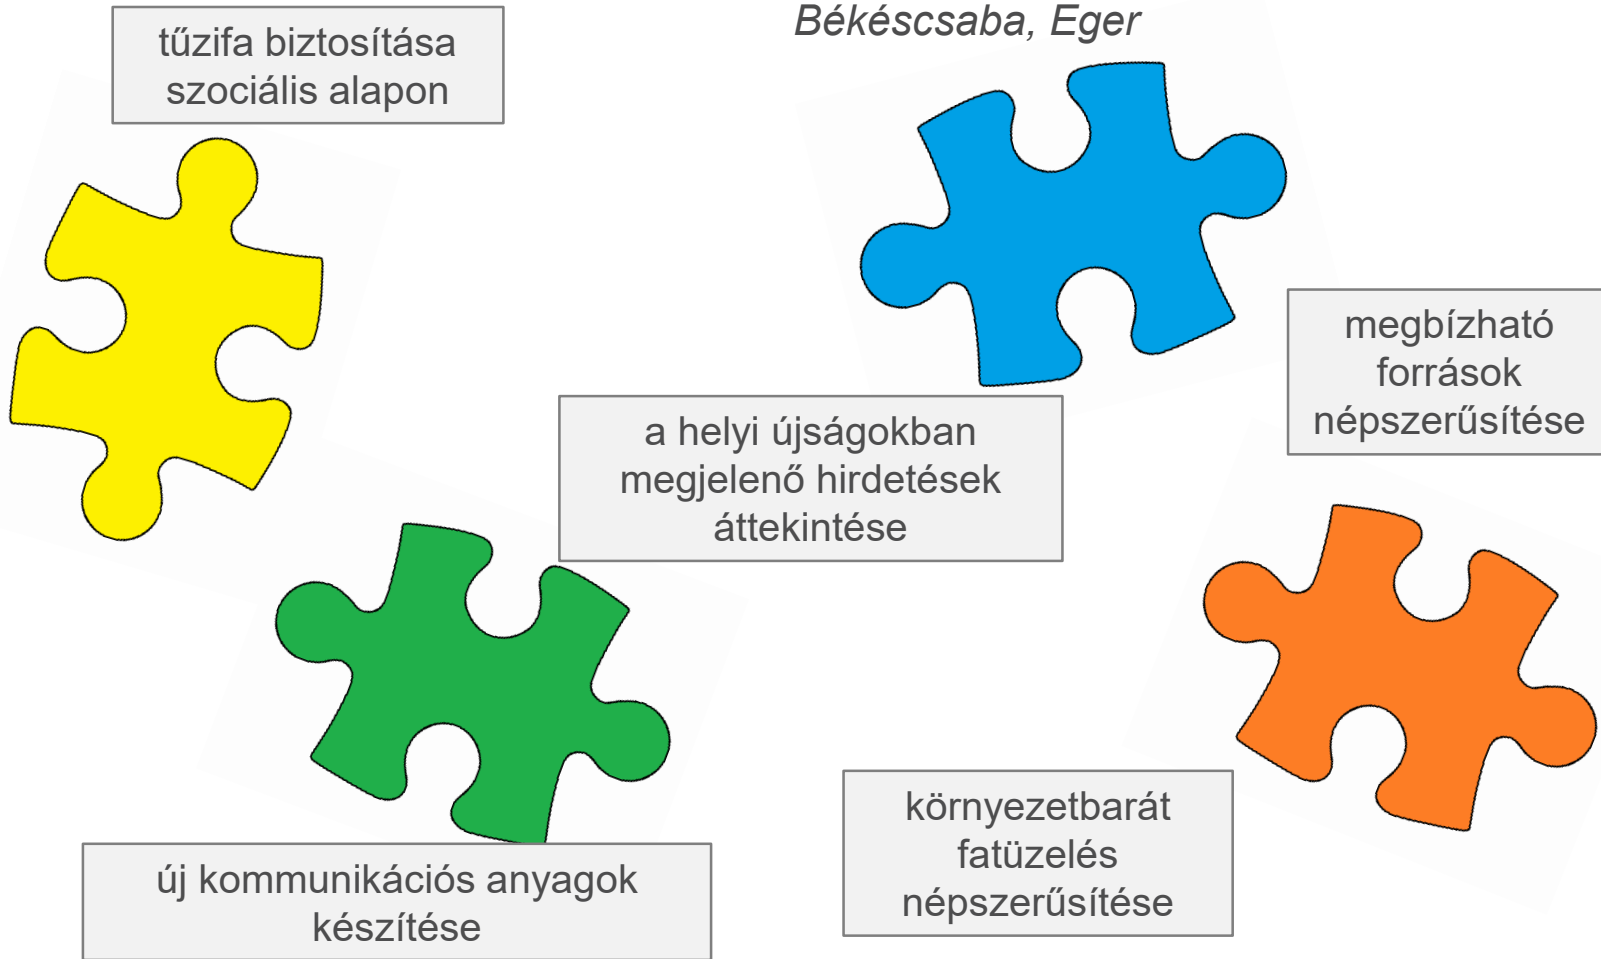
tűzifa biztosítása szociális alapon

Békéscsaba, Eger

megbízható források népszerűsítése

a helyi újságokban megjelenő hirdetések áttekintése

környezetbarát fatüzelés népszerűsítése

új kommunikációs anyagok készítése